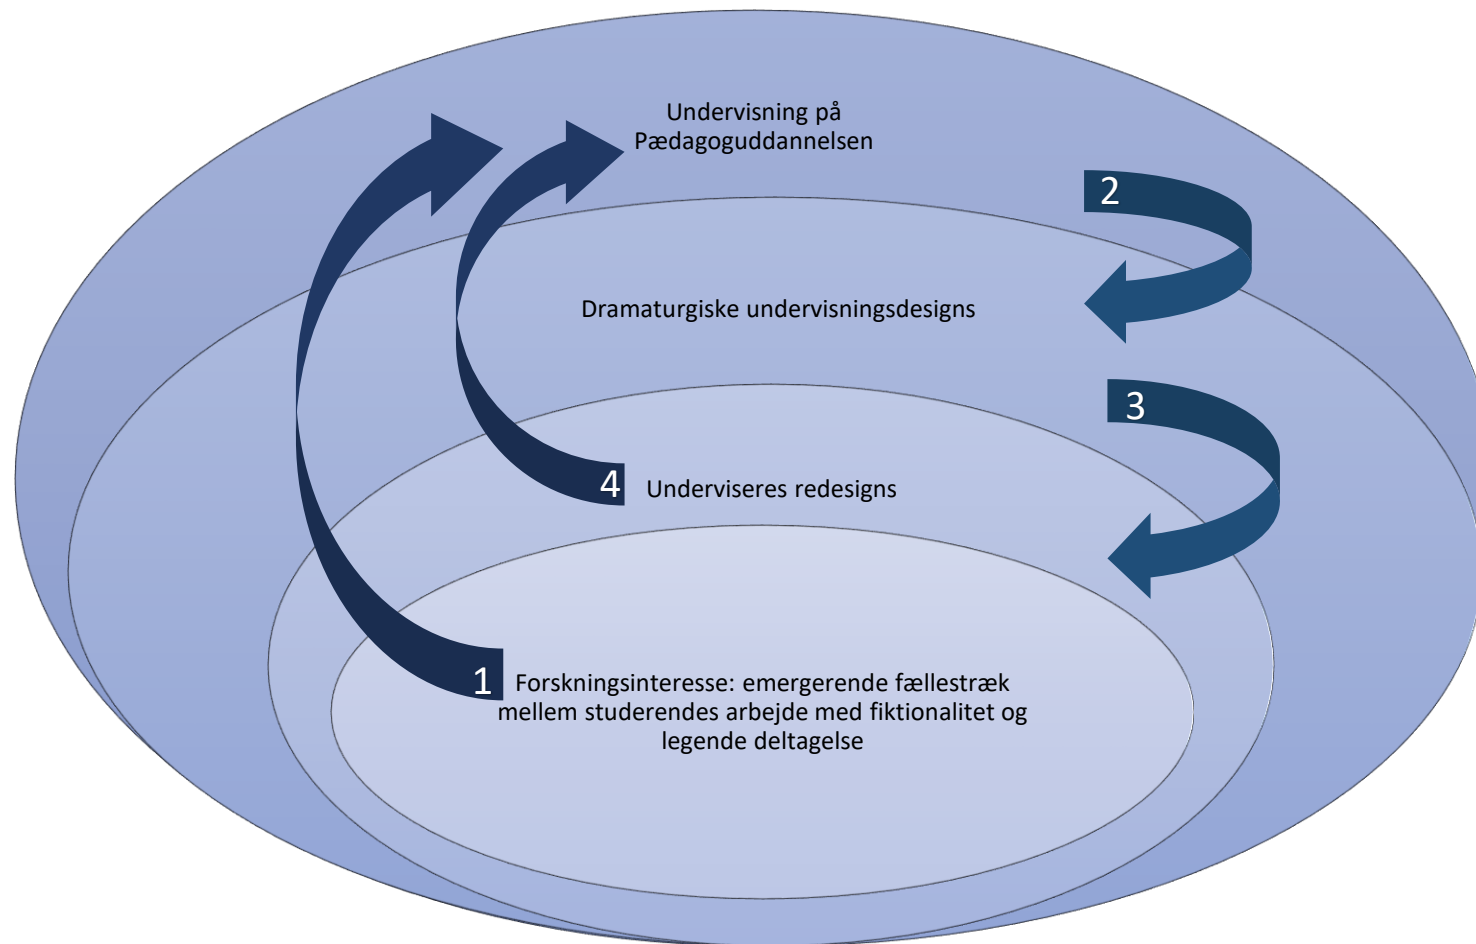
Undervisning på Pædagoguddannelsen

2

Dramaturgiske undervisningsdesigns

3

4 Underviseres redesigns

1 Forskningsinteresse: emergerende fællestræk mellem studerendes arbejde med fiktionalitet og legende deltagelse